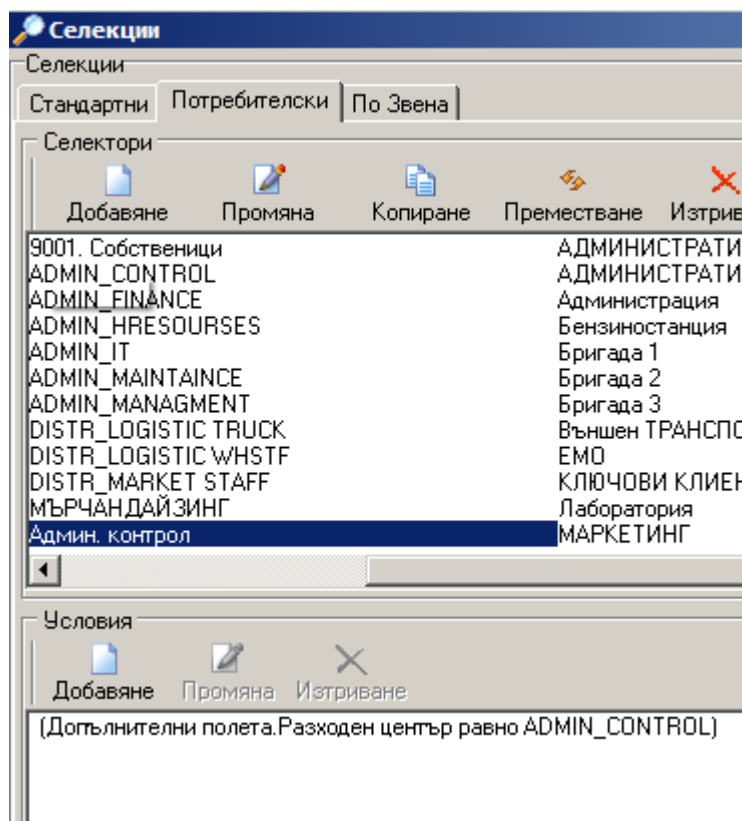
Селекции

Селекции

Стандартни | Потребителски | По Звена

Селектори

Добавяне Промяна Копиране Преместване Изтрив

| | |
|---|---|
| 9001. Собственици | АДМИНИСТРАТИ |
| ADMIN_CONTROL | АДМИНИСТРАТИ |
| ADMIN_FINANCE | Администрация |
| ADMIN_HRESOURSES | Бензиностанция |
| ADMIN_IT | Бригада 1 |
| ADMIN_MAINTAINCE | Бригада 2 |
| ADMIN_MANAGMENT | Бригада 3 |
| DISTR_LOGISTIC TRUCK | Външен ТРАНСПС |
| DISTR_LOGISTIC WHSTF | ЕМО |
| DISTR_MARKET STAFF | КЛЮЧОВИ КЛИЕН |
| МЪРЧАНДАЙЗИНГ | Лаборатория |
| Админ. контрол | МАРКЕТИНГ |

Условия

Добавяне Промяна Изтриване

(Допълнителни полета.Разходен център равно ADMIN_CONTROL)